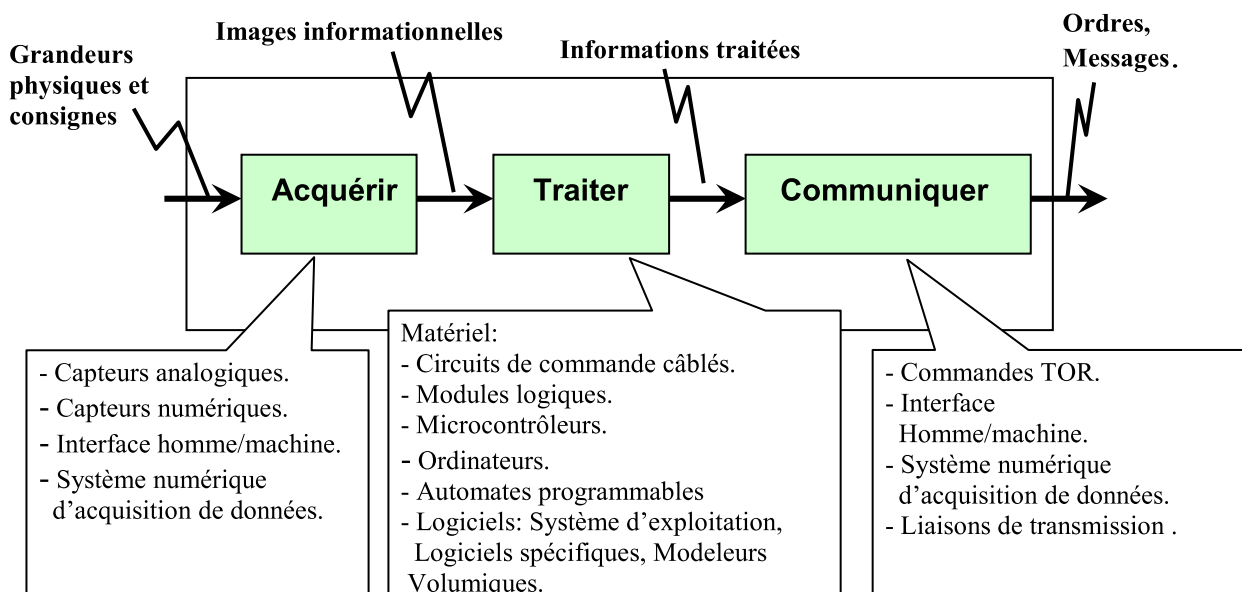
Grandeurs physiques et consignes

Images informationnelles

Informations traitées

Ordres, Messages.

Acquérir

Traiter

Communiquer

- Capteurs analogiques.
- Capteurs numériques.
- Interface homme/machine.
- Système numérique d'acquisition de données.

Matériel:
- Circuits de commande câblés.
- Modules logiques.
- Microcontrôleurs.
- Ordinateurs.
- Automates programmables
- Logiciels: Système d'exploitation, Logiciels spécifiques, Modeleurs Volumiques.

- Commandes TOR.
- Interface Homme/machine.
- Système numérique d'acquisition de données.
- Liaisons de transmission .